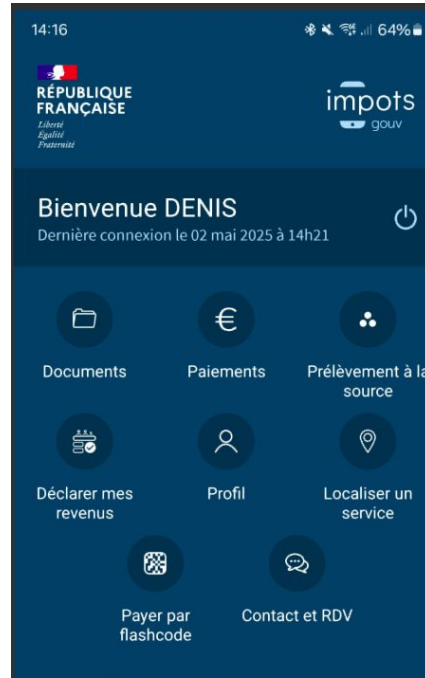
14:16

64%

RÉPUBLIQUE FRANÇAISE
Liberté
Égalité
Fraternité

impots
gouv

Bienvenue DENIS
Dernière connexion le 02 mai 2025 à 14h21

Documents

Paiements

Prélèvement à la source

Déclarer mes revenus

Profil

Localiser un service

Payer par flashcode

Contact et RDV